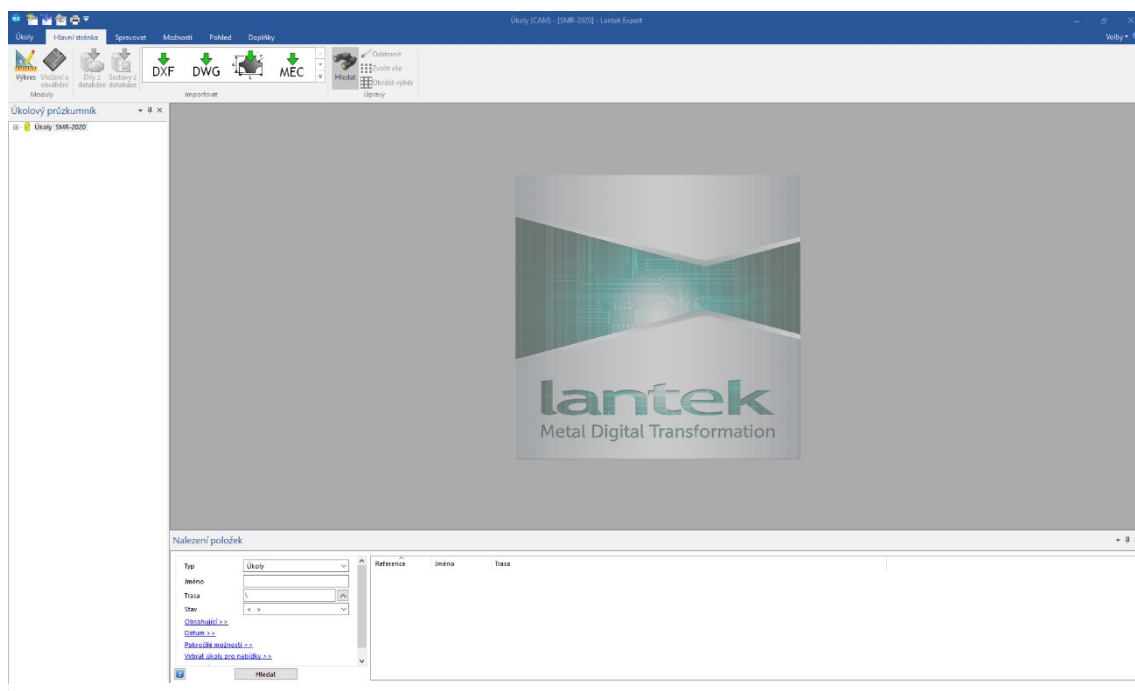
Úkoly (CAM) - [SMR-2020] - Lantek Expert

Úkoly
Hlavní stránka
Spravovat
Možnosti
Pohled
Doplňky

Volby

Výkres
Vložení a obrábění
Díly z databáze
Sestavy z databáze
Moduly

DXF
DWG
MEC
Importovat

Hledat
Odstranit
Zvolit vše
Obrátit výběr
Úpravy

Úkolový průzkumník
Úkoly SMR-2020

lantek
Metal Digital Transformation

Nalezení položek

Typ
Úkoly
Jméno
Trasa
\
Stav
< >
Obsahující >>
Datum >>
Pokročilé možnosti >>
Vybrat úkoly pro nabídky >>
Hledat

| Reference | Jméno | Trasa |
|---|---|---|